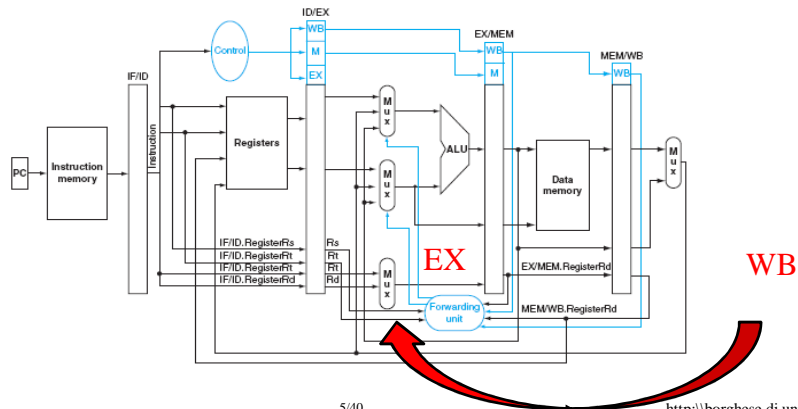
ID/EX

EX/MEM

MEM/WB

Control

WB

M

EX

WB

M

WB

IF/ID

Instruction

PC

Instruction memory

Registers

M u x

M u x

ALU

Data memory

M u x

M u x

IF/ID.RegisterRs

IF/ID.RegisterRt

IF/ID.RegisterRt

IF/ID.RegisterRd

Rs

Rt

Rt

Rd

EX

EX/MEM.RegisterRd

WB

Forwarding unit

MEM/WB.RegisterRd

5/40

http:\\borghese.di.un